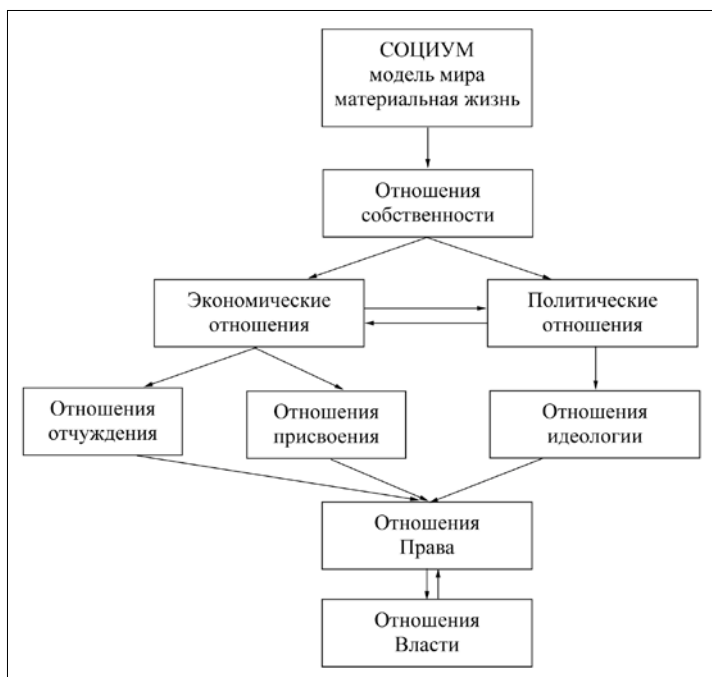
СОЦИУМ
модель мира
материальная жизнь

Отношения
собственности

Экономические
отношения

Политические
отношения

Отношения
отчуждения

Отношения
присвоения

Отношения
идеологии

Отношения
Права

Отношения
Власти